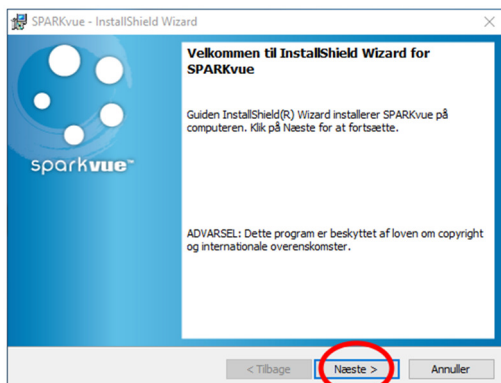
SPARKvue - InstallShield Wizard

sparkvue™

Velkommen til InstallShield Wizard for SPARKvue

Guiden InstallShield(R) Wizard installerer SPARKvue på computeren. Klik på Næste for at fortsætte.

ADVARSEL: Dette program er beskyttet af loven om copyright og internationale overenskomster.

< Tilbage

Næste >

Annuller